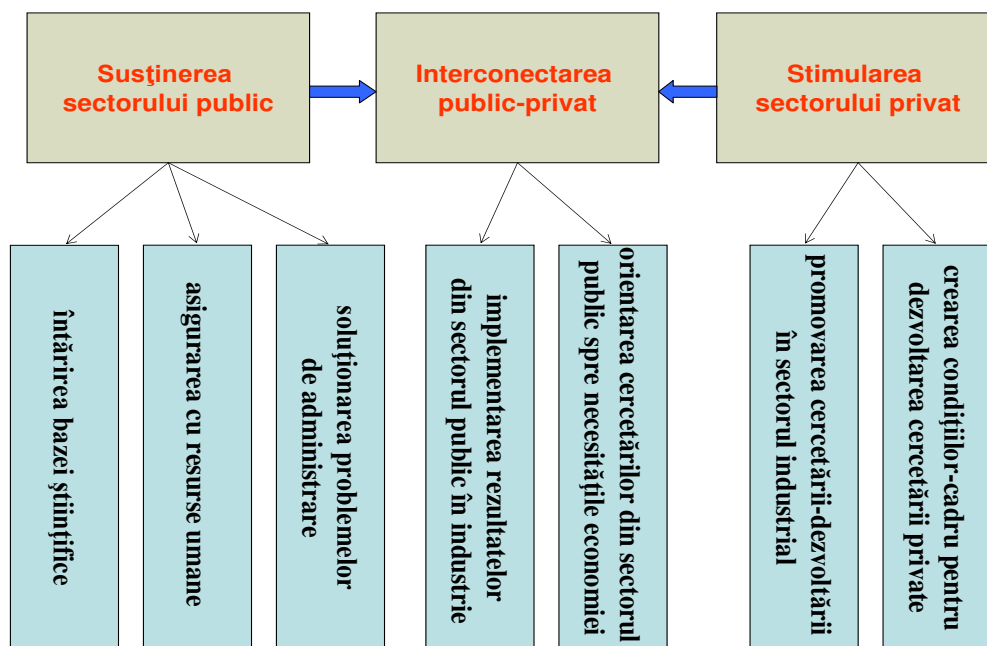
Susţinerea sectorului public

Interconectarea public-privat

Stimularea sectorului privat

întărirea bazei ştiinţifice

asigurarea cu resurse umane

soluţionarea problemelor de administrare

implementarea rezultatelor din sectorul public în industrie

orientarea cercetărilor din sectorul public spre necesităţile economiei

promovarea cercetării-dezvoltării în sectorul industrial

crearea condiţiilor-cadru pentru dezvoltarea cercetării private